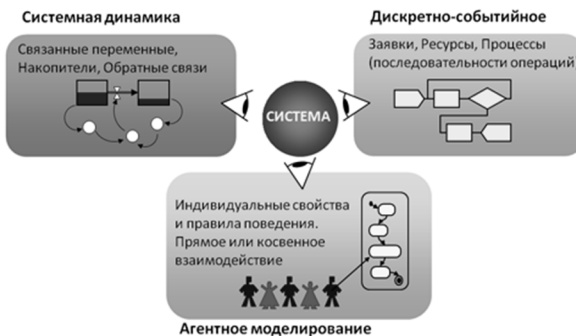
Системная динамика

Связанные переменные, Накопители, Обратные связи

Дискретно-событийное

Заявки, Ресурсы, Процессы (последовательности операций)

СИСТЕМА

Индивидуальные свойства и правила поведения. Прямое или косвенное взаимодействие

Агентное моделирование